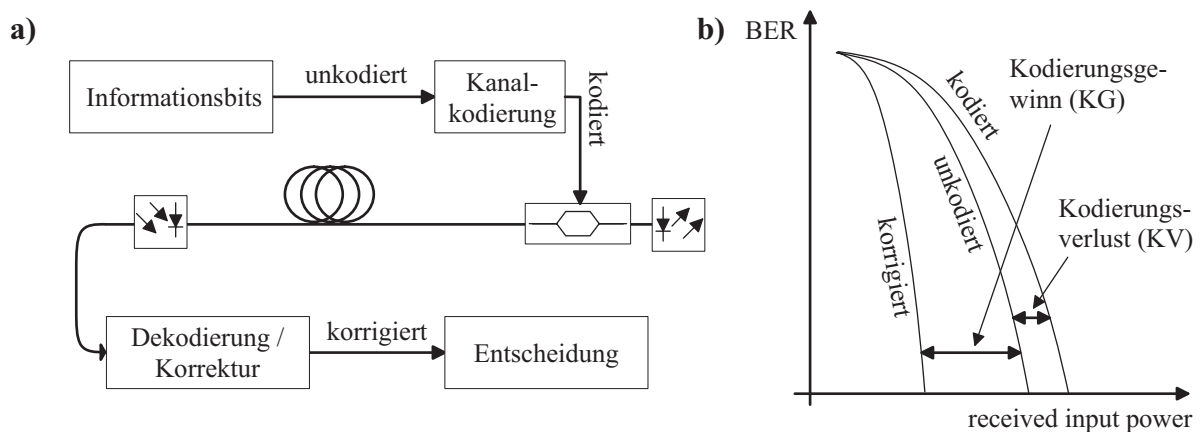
a)

Informationsbits

unkodiert

Kanalkodierung

kodiert

Dekodierung / Korrektur

korrigiert

Entscheidung

b) BER

kodiert

unkodiert

korrigiert

Kodierungsgewinn (KG)

Kodierungsverlust (KV)

received input power